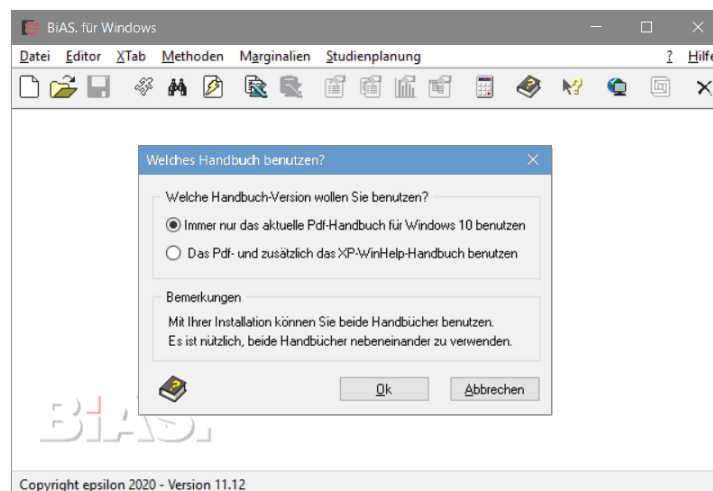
BiAS. für Windows

Datei Editor XTab Methoden Marginalien Studienplanung ? Hilfe

Welches Handbuch benutzen?

Welche Handbuch-Version wollen Sie benutzen?

Immer nur das aktuelle Pdf-Handbuch für Windows 10 benutzen

Das Pdf- und zusätzlich das XP-WinHelp-Handbuch benutzen

Bemerkungen

Mit Ihrer Installation können Sie beide Handbücher benutzen.
Es ist nützlich, beide Handbücher nebeneinander zu verwenden.

Ok Abbrechen

BiAS.

Copyright epsilon 2020 - Version 11.12